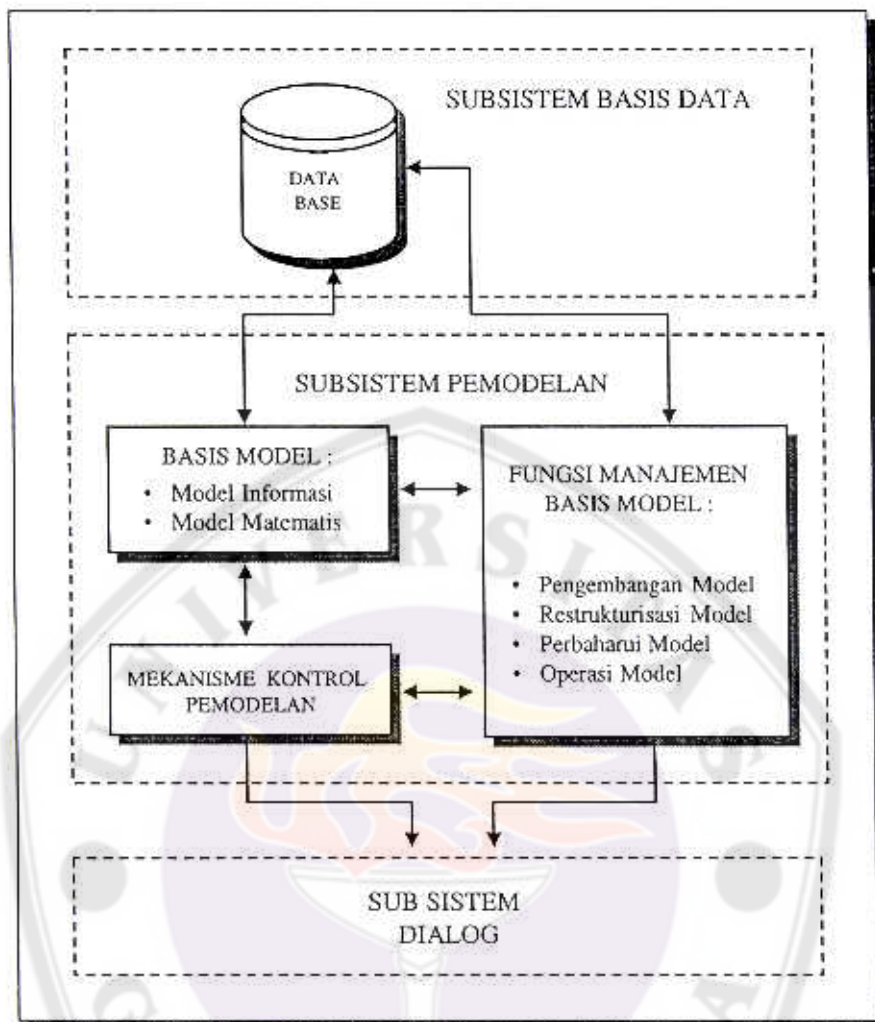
SUBSISTEM BASIS DATA

DATA BASE

SUBSISTEM PEMODELAN

BASIS MODEL :
• Model Informasi
• Model Matematis

FUNGSI MANAJEMEN BASIS MODEL :

• Pengembangan Model
• Restrukturisasi Model
• Perbaharui Model
• Operasi Model

MEKANISME KONTROL PEMODELAN

SUB SISTEM DIALOG